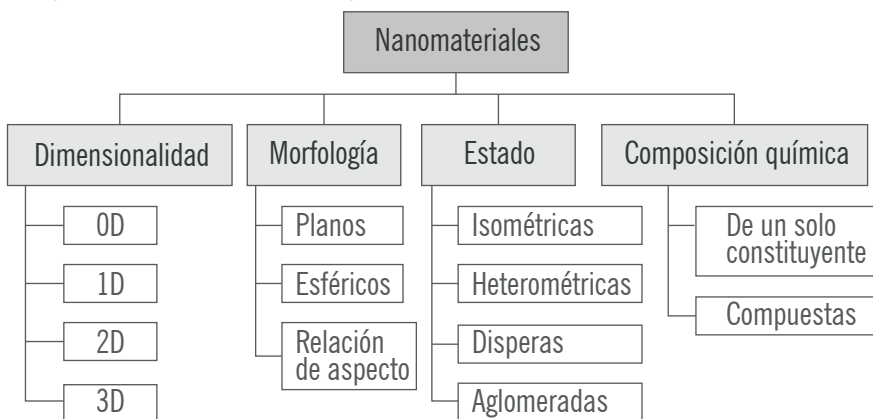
Nanomateriales

Dimensionalidad
0D
1D
2D
3D

Morfología
Planos
Esféricos
Relación de aspecto

Estado
Isométricas
Heterométricas
Disperas
Aglomeradas

Composición química
De un solo constituyente
Compuestas